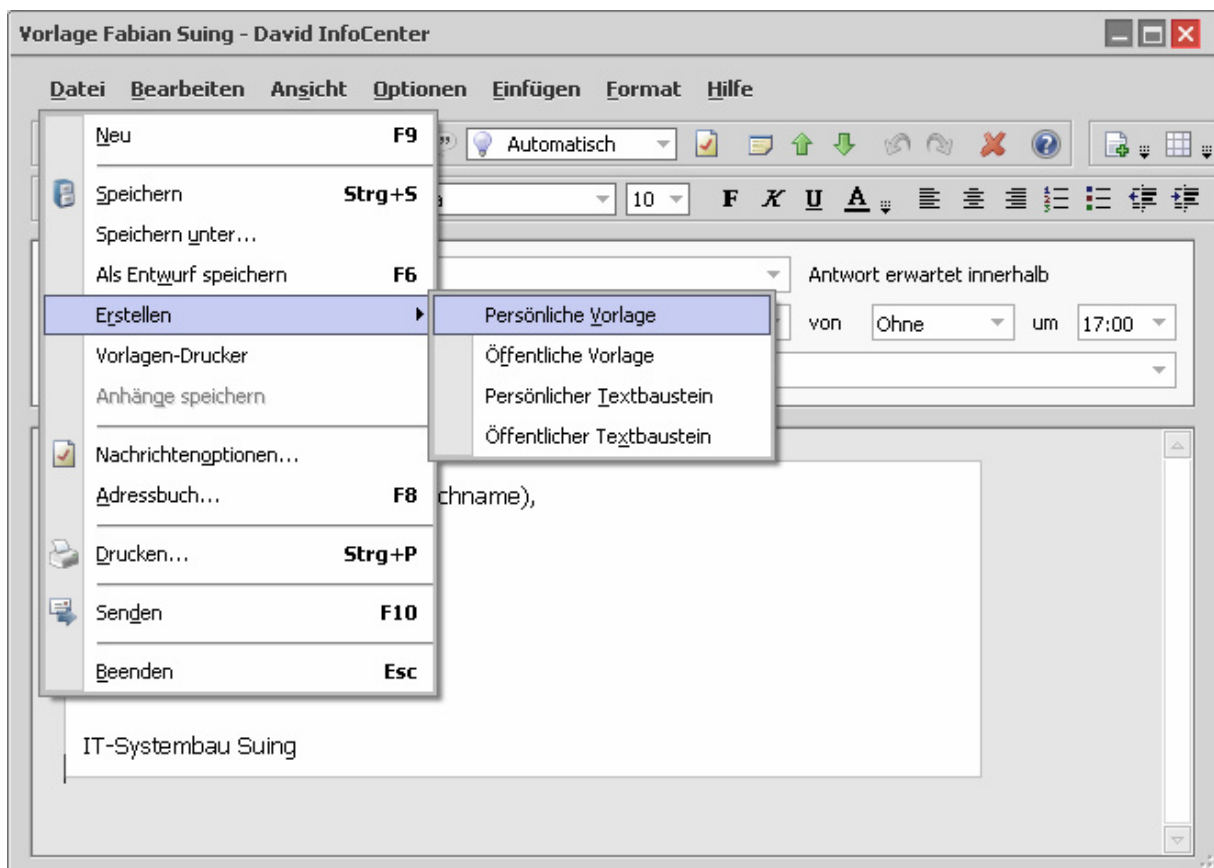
Vorlage Fabian Suing - David InfoCenter

Datei Bearbeiten Ansicht Optionen Einfügen Format Hilfe

Neu F9

Speichern Strg+S

Speichern unter...

Als Entwurf speichern F6

Erstellen

Vorlagen-Drucker

Anhänge speichern

Nachrichtenoptionen...

Adressbuch... F8

Drucken... Strg+P

Senden F10

Beenden Esc

Persönliche Vorlage

Öffentliche Vorlage

Persönlicher Textbaustein

Öffentlicher Textbaustein

Automatisch

10

F K U A

Antwort erwartet innerhalb

von Ohne um 17:00

chname),

IT-Systembau Suing